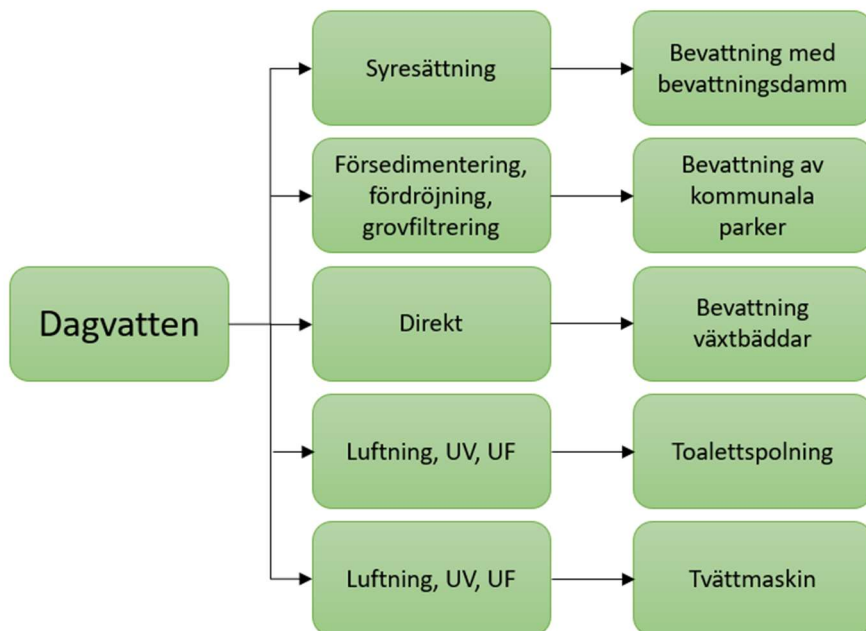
Dagvatten

Syresättning

Bevattning med bevattningsdamm

Försedimentering, fördröjning, grovfiltrering

Bevattning av kommunala parker

Direkt

Bevattning växtbäddar

Luftning, UV, UF

Toalettspolning

Luftning, UV, UF

Tvättmaskin